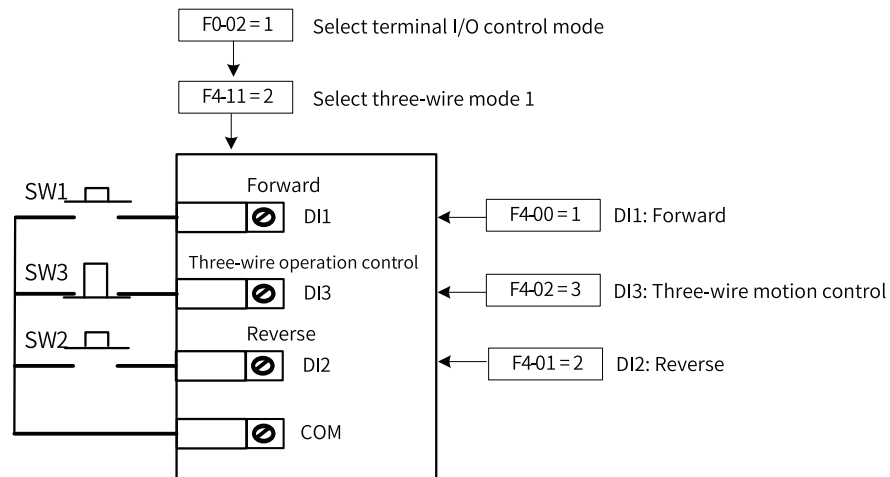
F0-02 = 1 Select terminal I/O control mode

F4-11 = 2 Select three-wire mode 1

SW1

Forward

DI1

F4-00 = 1 DI1: Forward

SW3

Three-wire operation control

DI3

F4-02 = 3 DI3: Three-wire motion control

SW2

Reverse

DI2

F4-01 = 2 DI2: Reverse

COM